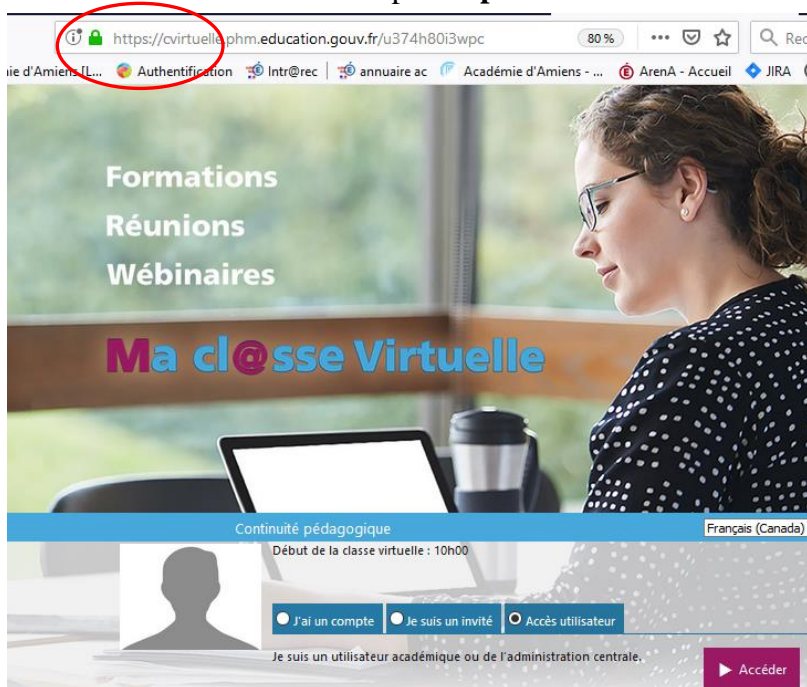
https://cvirtuelle.phm.education.gouv.fr/u374h80i3wpc 80 % Rec

ie d'Amiens [L... Authentification Intr@rec annuaire ac Académie d'Amiens - ... ArenA - Accueil JIRA

Formations
Réunions
Wébinaires

Ma cl@sse Virtuelle

Continuité pédagogique

Français (Canada)

Début de la classe virtuelle : 10h00

J'ai un compte Je suis un invité Accès utilisateur

Je suis un utilisateur académique ou de l'administration centrale.

Accéder